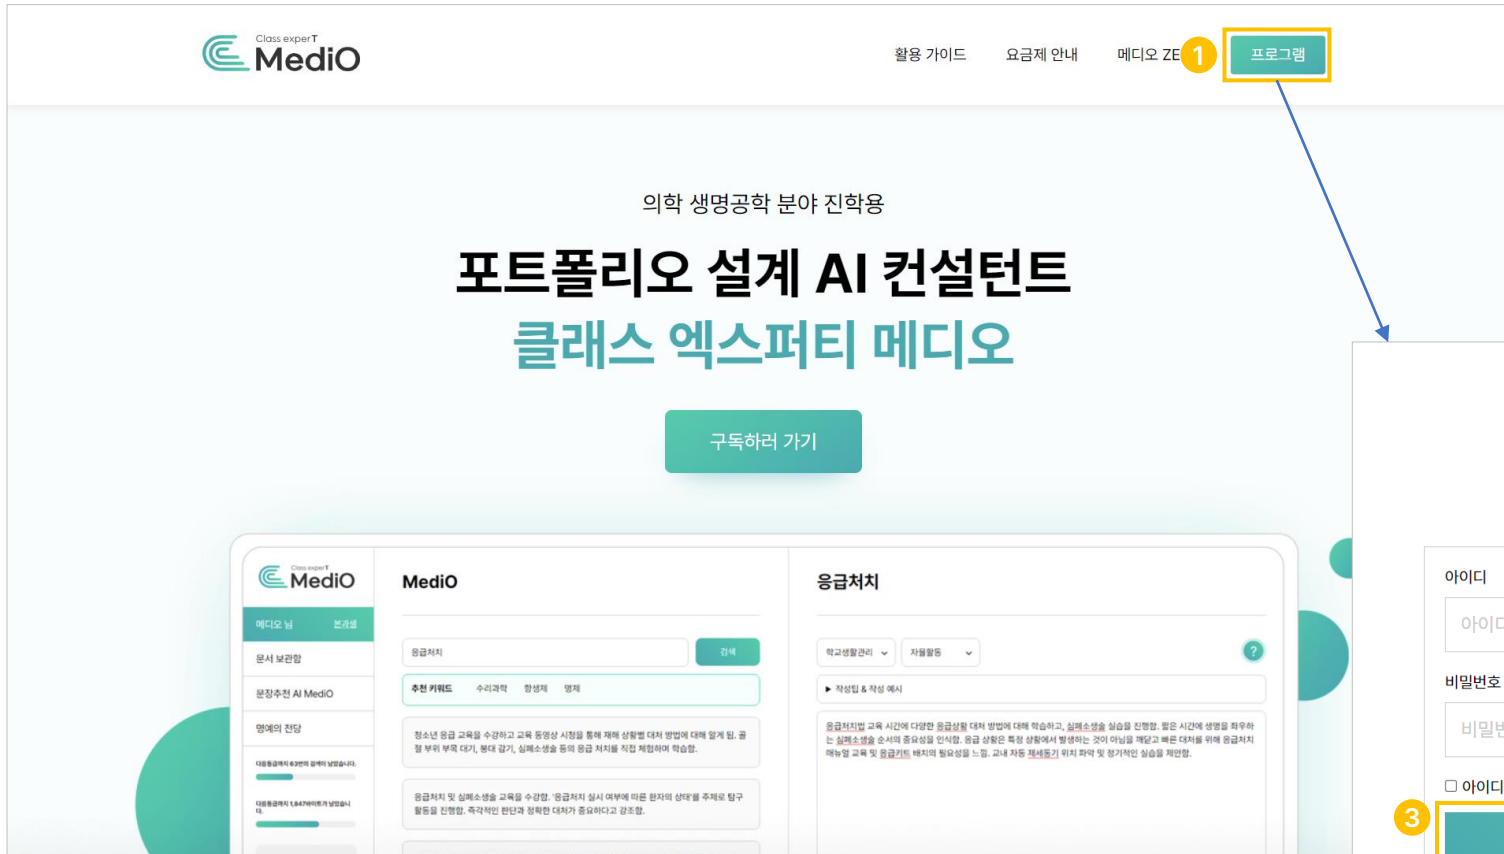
Class experT MediO

활용 가이드 요금제 안내 메디오 ZE 1 프로그램

의학 생명공학 분야 진학용

포트폴리오 설계 AI 컨설턴트
클래스 엑스퍼티 메디오

구독하러 가기

Class experT MediO

메디오 님 본래설

문서 보관함

문장추천 AI MediO

명예의 전당

MediO

응급처치

검색

추천 키워드

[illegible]

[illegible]

응급처치

학교생활관리

자율활동

▸ 작성팁 & 작성 예시

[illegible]

아이디

아이디

비밀번호

비밀번

☐ 아이디

3